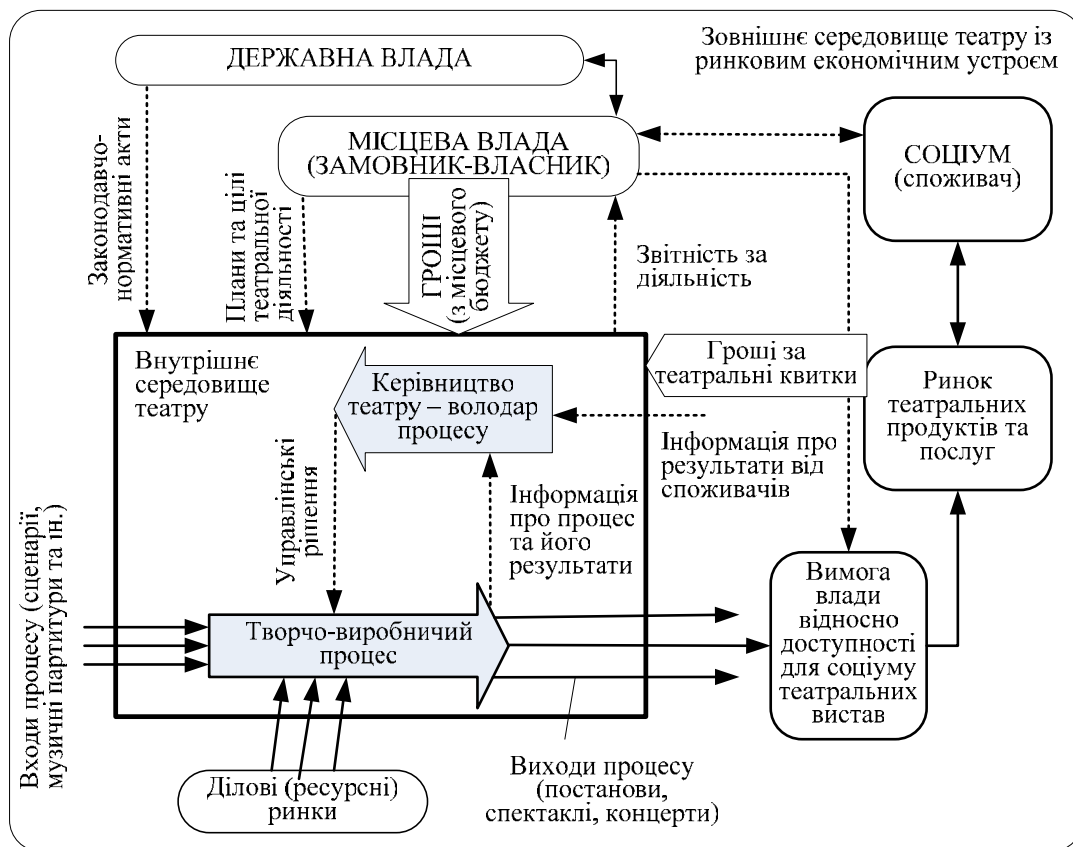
ДЕРЖАВНА ВЛАДА

Зовнішнє середовище театру із ринковим економічним устроєм

МІСЦЕВА ВЛАДА (ЗАМОВНИК-ВЛАСНИК)

СОЦІУМ (споживач)

Законодавчо-нормативні акти

Плани та цілі театральної діяльності

ГРОШІ (з місцевого бюджету)

Звітність за діяльність

Внутрішнє середовище театру

Керівництво театру – володар процесу

Гроші за театральні квитки

Ринок театральних продуктів та послуг

Інформація про результати від споживачів

Управлінські рішення

Інформація про процес та його результати

Входи процесу (сценарії, музичні партитури та ін.)

Творчо-виробничий процес

Вимога влади відносно доступності для соціуму театральних вистав

Ділові (ресурсні) ринки

Виходи процесу (постанови, спектаклі, концерти)